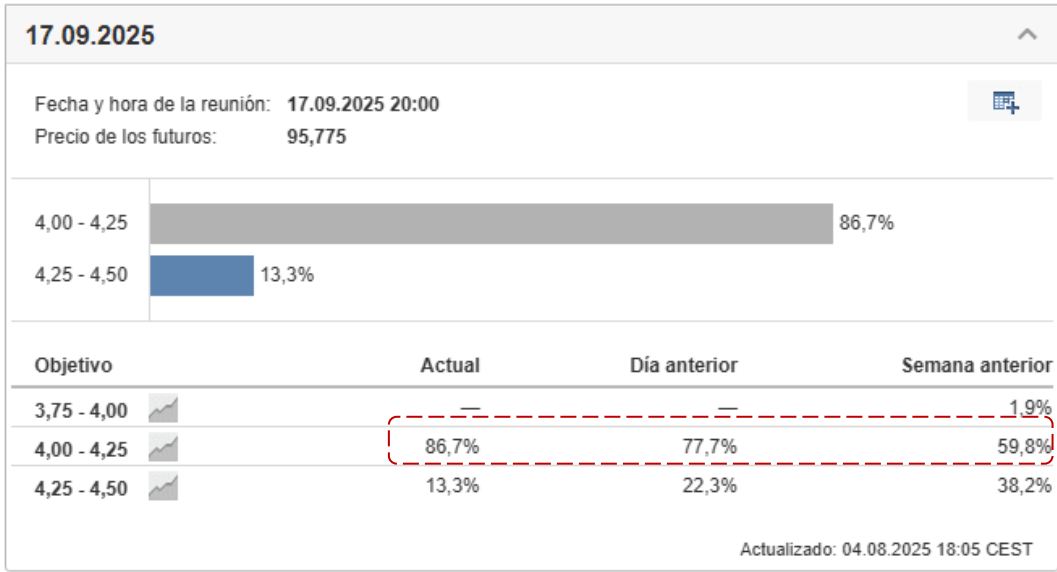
17.09.2025

Fecha y hora de la reunión: 17.09.2025 20:00
Precio de los futuros: 95,775

4,00 - 4,25 86,7%
4,25 - 4,50 13,3%

| Objetivo | Actual | Día anterior | Semana anterior |
|---|---|---|---|
| 3,75 - 4,00 | — | — | 1,9% |
| 4,00 - 4,25 | 86,7% | 77,7% | 59,8% |
| 4,25 - 4,50 | 13,3% | 22,3% | 38,2% |

Actualizado: 04.08.2025 18:05 CEST